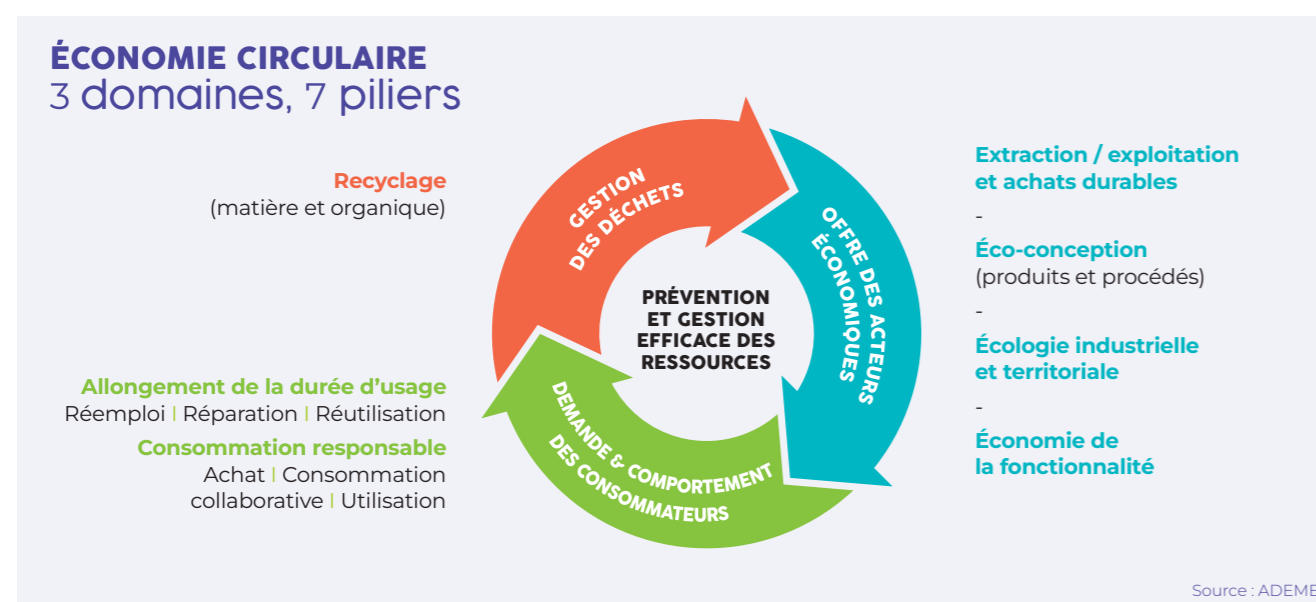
ÉCONOMIE CIRCULAIRE
3 domaines, 7 piliers

Recyclage
(matière et organique)

GESTION DES DÉCHETS

OFFRE DES ACTEURS ÉCONOMIQUES

DEMANDE & COMPORTEMENT DES CONSOMMATEURS

PRÉVENTION ET GESTION EFFICACE DES RESSOURCES

Extraction / exploitation et achats durables
-
Éco-conception
(produits et procédés)
-
Écologie industrielle et territoriale
-
Économie de la fonctionnalité

Allongement de la durée d'usage
Réemploi | Réparation | Réutilisation

Consommation responsable
Achat | Consommation collaborative | Utilisation

Source : ADEME